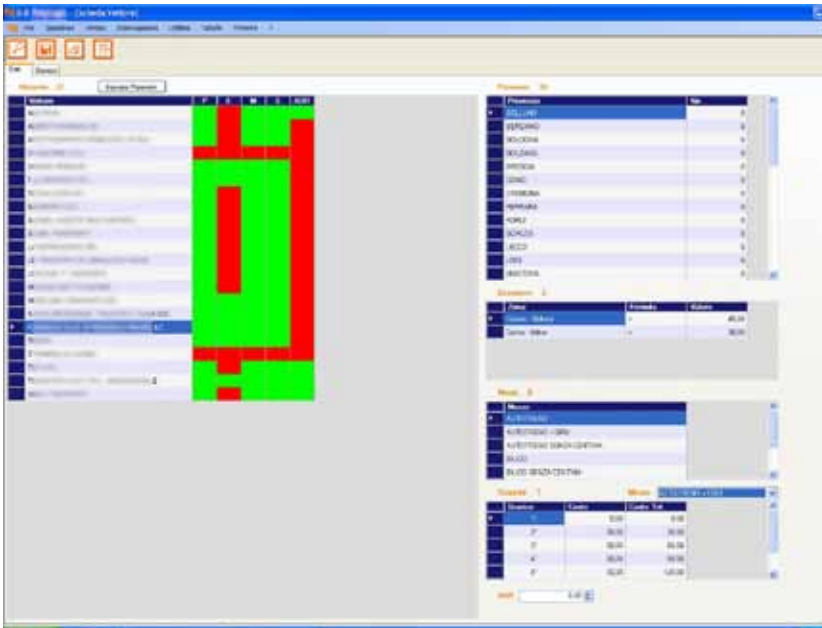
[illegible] - [Scheda Vettore]

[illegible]

Vettore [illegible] | Esporta Province

| Vettore | P | D | M | C | NSP |
|---|---|---|---|---|---|
| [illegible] | | | | | |

Province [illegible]

| Provincia | Nr |
|---|---|
| BELLUNO | 0 |
| BERGAMO | 0 |
| BOLOGNA | 0 |
| BOLZANO | 0 |
| BRESCIA | 0 |
| COMO | 0 |
| CREMONA | 0 |
| FERRARA | 0 |
| FORLI' | 0 |
| GORIZIA | 0 |
| LECCO | 0 |
| LODI | 0 |
| MANTOVA | 0 |

Eccezioni 2

| Zona | Formula | Valore |
|---|---|---|
| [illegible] | = | 40,00 |
| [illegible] | = | 30,00 |

Mezzi 5

| Mezzo |
|---|
| AUTOTRENO |
| AUTOTRENO + GRU |
| AUTOTRENO SENZA CENTINA |
| BILICO |
| BILICO SENZA CENTINA |

Scaglioni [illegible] | Mezzo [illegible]

| Scaglione | Costo | Costo Tot |
|---|---|---|
| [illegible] | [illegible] | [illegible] |

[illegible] 0,00